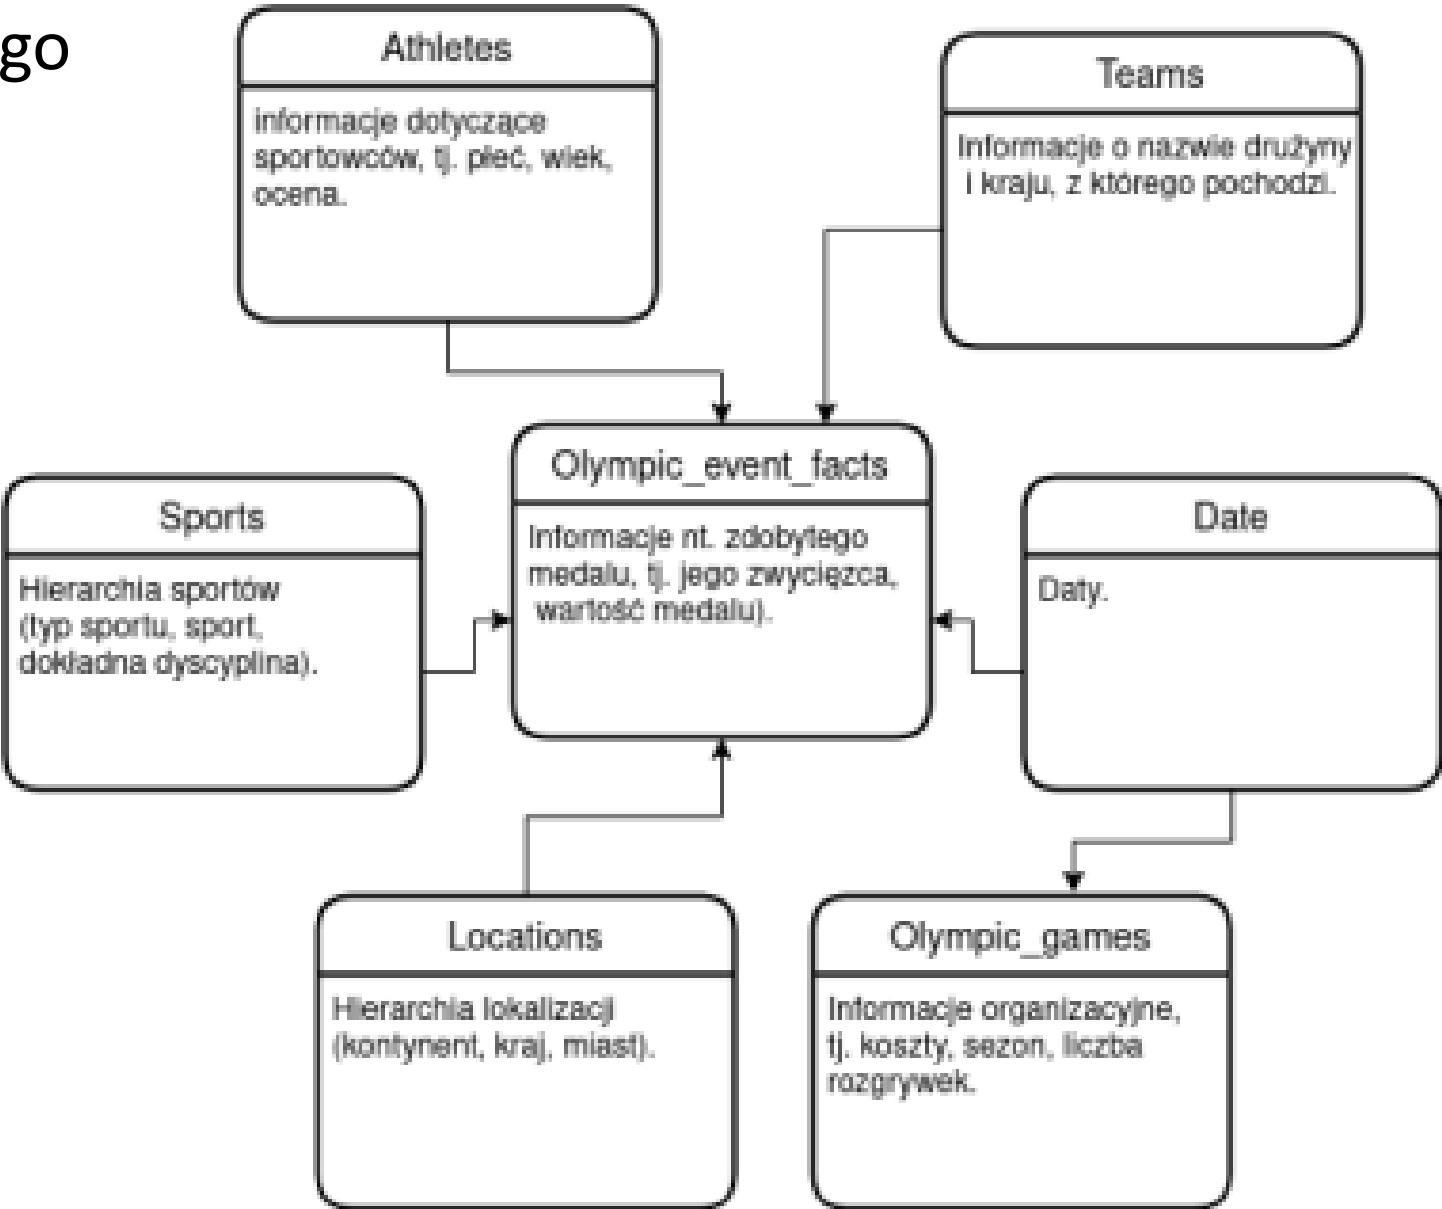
go

Athletes

informacje dotyczące sportowców, tj. płeć, wiek, ocena.

Teams

Informacje o nazwie drużyny i kraju, z którego pochodzi.

Olympic_event_facts

Informacje nt. zdobytego medalu, tj. jego zwycięzca, wartość medalu).

Sports

Hierarchia sportów (typ sportu, sport, dokładna dyscyplina).

Date

Daty.

Locations

Hierarchia lokalizacji (kontynent, kraj, miast).

Olympic_games

Informacje organizacyjne, tj. koszty, sezon, liczba rozgrywek.